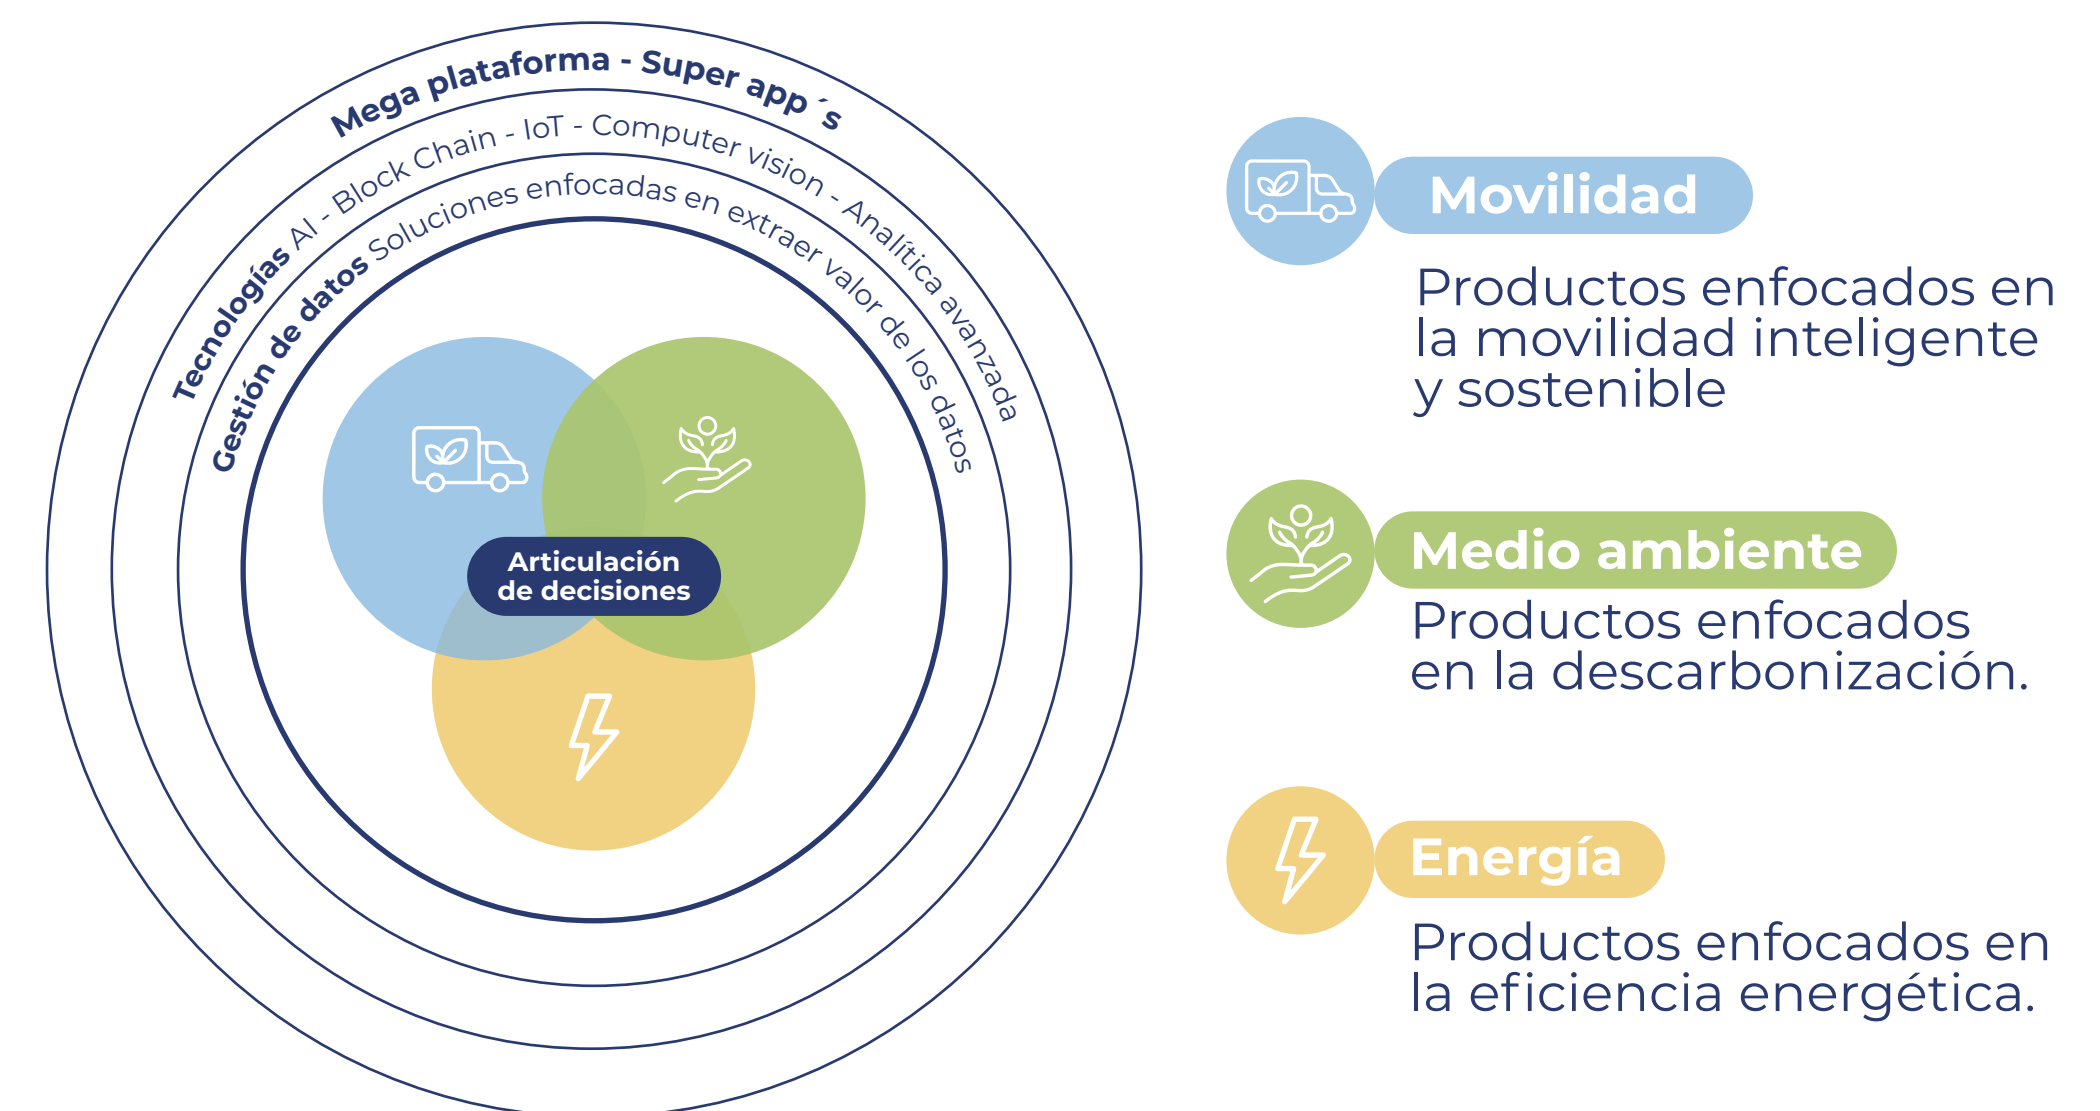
Mega plataforma - Super app´s

Tecnologías AI - Block Chain - IoT - Computer vision - Analítica avanzada

Gestión de datos Soluciones enfocadas en extraer valor de los datos

Articulación de decisiones

Movilidad

Productos enfocados en la movilidad inteligente y sostenible

Medio ambiente

Productos enfocados en la descarbonización.

Energía

Productos enfocados en la eficiencia energética.